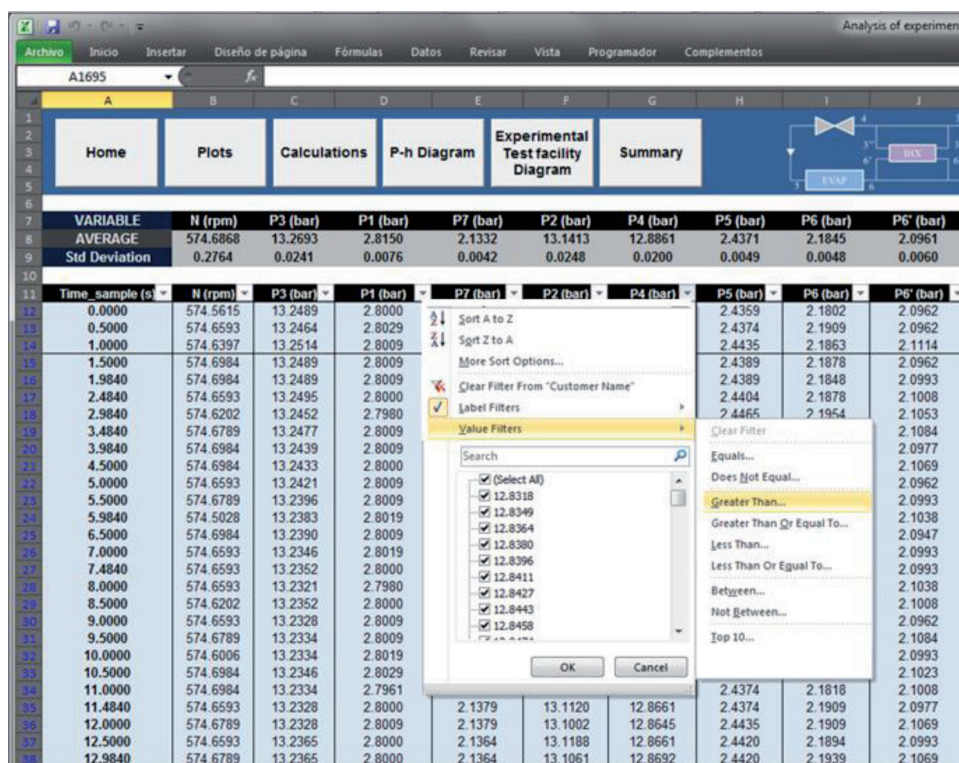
Analysis of experimen

Archivo Inicio Insertar Diseño de página Fórmulas Datos Revisar Vista Programador Complementos

A1695

Home | Plots | Calculations | P-h Diagram | Experimental Test facility Diagram | Summary

EVAP IHX

| VARIABLE | N (rpm) | P3 (bar) | P1 (bar) | P7 (bar) | P2 (bar) | P4 (bar) | P5 (bar) | P6 (bar) | P6' (bar) |
|---|---|---|---|---|---|---|---|---|---|
| AVERAGE | 574.6868 | 13.2693 | 2.8150 | 2.1332 | 13.1413 | 12.8861 | 2.4371 | 2.1845 | 2.0961 |
| Std Deviation | 0.2764 | 0.0241 | 0.0076 | 0.0042 | 0.0248 | 0.0200 | 0.0049 | 0.0048 | 0.0060 |

| Time_sample (s) | N (rpm) | P3 (bar) | P1 (bar) | P7 (bar) | P2 (bar) | P4 (bar) | P5 (bar) | P6 (bar) | P6' (bar) |
|---|---|---|---|---|---|---|---|---|---|
| 0.0000 | 574.5615 | 13.2489 | 2.8000 | | | | 2.4359 | 2.1802 | 2.0962 |
| 0.5000 | 574.6593 | 13.2464 | 2.8029 | | | | 2.4374 | 2.1909 | 2.0962 |
| 1.0000 | 574.6397 | 13.2514 | 2.8009 | | | | 2.4435 | 2.1863 | 2.1114 |
| 1.5000 | 574.6984 | 13.2489 | 2.8009 | | | | 2.4389 | 2.1878 | 2.0962 |
| 1.9840 | 574.6984 | 13.2489 | 2.8009 | | | | 2.4389 | 2.1848 | 2.0993 |
| 2.4840 | 574.6593 | 13.2495 | 2.8000 | | | | 2.4404 | 2.1878 | 2.1008 |
| 2.9840 | 574.6202 | 13.2452 | 2.7980 | | | | 2.4465 | 2.1954 | 2.1053 |
| 3.4840 | 574.6789 | 13.2477 | 2.8009 | | | | | | 2.1084 |
| 3.9840 | 574.6984 | 13.2439 | 2.8009 | | | | | | 2.0977 |
| 4.5000 | 574.6984 | 13.2433 | 2.8000 | | | | | | 2.1069 |
| 5.0000 | 574.6593 | 13.2421 | 2.8009 | | | | | | 2.0962 |
| 5.5000 | 574.6789 | 13.2396 | 2.8009 | | | | | | 2.0993 |
| 5.9840 | 574.5028 | 13.2383 | 2.8019 | | | | | | 2.1038 |
| 6.5000 | 574.6984 | 13.2390 | 2.8009 | | | | | | 2.0947 |
| 7.0000 | 574.6593 | 13.2346 | 2.8019 | | | | | | 2.0993 |
| 7.4840 | 574.6593 | 13.2352 | 2.8000 | | | | | | 2.0993 |
| 8.0000 | 574.6593 | 13.2321 | 2.7980 | | | | | | 2.1038 |
| 8.5000 | 574.6202 | 13.2352 | 2.8000 | | | | | | 2.1008 |
| 9.0000 | 574.6593 | 13.2328 | 2.8009 | | | | | | 2.0962 |
| 9.5000 | 574.6789 | 13.2334 | 2.8009 | | | | | | 2.1084 |
| 10.0000 | 574.6006 | 13.2334 | 2.8019 | | | | | | 2.0993 |
| 10.5000 | 574.6984 | 13.2346 | 2.8029 | | | | | | 2.1023 |
| 11.0000 | 574.6984 | 13.2334 | 2.7961 | | | | 2.4374 | 2.1818 | 2.1008 |
| 11.4840 | 574.6593 | 13.2328 | 2.8000 | 2.1379 | 13.1120 | 12.8661 | 2.4374 | 2.1909 | 2.0977 |
| 12.0000 | 574.6789 | 13.2328 | 2.8009 | 2.1379 | 13.1002 | 12.8645 | 2.4435 | 2.1909 | 2.1069 |
| 12.5000 | 574.6593 | 13.2365 | 2.8000 | 2.1364 | 13.1188 | 12.8661 | 2.4420 | 2.1894 | 2.0993 |
| 12.9840 | 574.6789 | 13.2365 | 2.8000 | 2.1364 | 13.1061 | 12.8692 | 2.4420 | 2.1939 | 2.1069 |

Sort A to Z
Sort Z to A
More Sort Options...
Clear Filter From "Customer Name"
Label Filters
Value Filters
Search
(Select All)
12.8318
12.8349
12.8364
12.8380
12.8396
12.8411
12.8427
12.8443
12.8458
OK
Cancel

Clear Filter
Equals...
Does Not Equal...
Greater Than...
Greater Than Or Equal To...
Less Than...
Less Than Or Equal To...
Between...
Not Between...
Top 10...